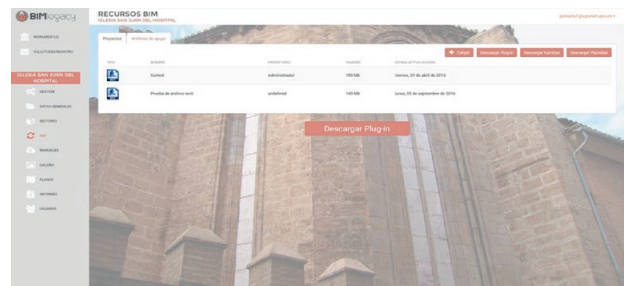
BIMlegacy

RECURSOS BIM
IGLESIA SAN JUAN DEL HOSPITAL

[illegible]

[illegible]

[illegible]

IGLESIA SAN JUAN DEL HOSPITAL

GESTIÓN

DATOS GENERALES

SECTORES

BIM

MANUALES

GALERÍA

PLANOS

INFORMES

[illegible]

Proyectos | Archivos de apoyo

+ Cargar | Descargar Plugin | Descargar Familias | Descargar Plantillas

| TIPO | NOMBRE | PROPIETARIO | TAMAÑO | FECHA ÚLTIMA EDICIÓN |
|---|---|---|---|---|
| | Central | administrador | 150 Mb | viernes, 29 de abril de 2016 |
| | Prueba de archivo revit | undefined | 149 Mb | lunes, 05 de septiembre de 2016 |

Descargar Plug-in